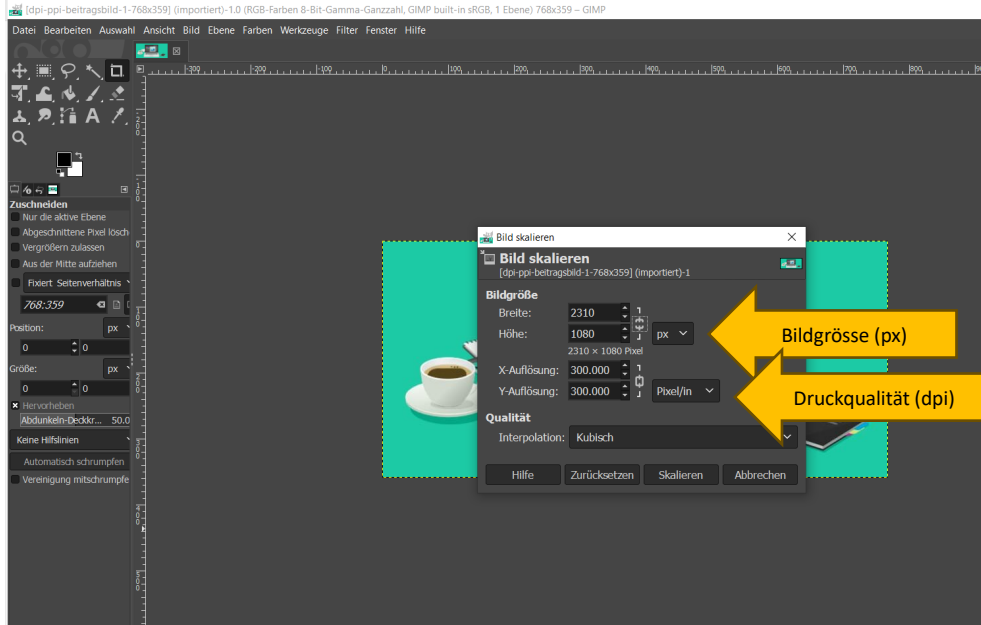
[dpi-ppi-beitragsbild-1-768x359] (importiert)-1.0 (RGB-Farben 8-Bit-Gamma-Ganzzahl, GIMP built-in sRGB, 1 Ebene) 768x359 – GIMP

Datei Bearbeiten Auswahl Ansicht Bild Ebene Farben Werkzeuge Filter Fenster Hilfe

Zuschneiden
Nur die aktive Ebene
Abgeschnittene Pixel lösch
Vergrößern zulassen
Aus der Mitte aufziehen
Fixiert Seitenverhältnis
768:359
Position: px
0 0
Größe: px
0 0
Hervorheben
Abdunkeln-Deckkr... 50.0
Keine Hilfslinien
Automatisch schrumpfen
Vereinigung mitschrumpfe

Bild skalieren
Bild skalieren
[dpi-ppi-beitragsbild-1-768x359] (importiert)-1
Bildgröße
Breite: 2310
Höhe: 1080 px
2310 × 1080 Pixel
X-Auflösung: 300.000
Y-Auflösung: 300.000 Pixel/in
Qualität
Interpolation: Kubisch
Hilfe Zurücksetzen Skalieren Abbrechen

Bildgrösse (px)
Druckqualität (dpi)